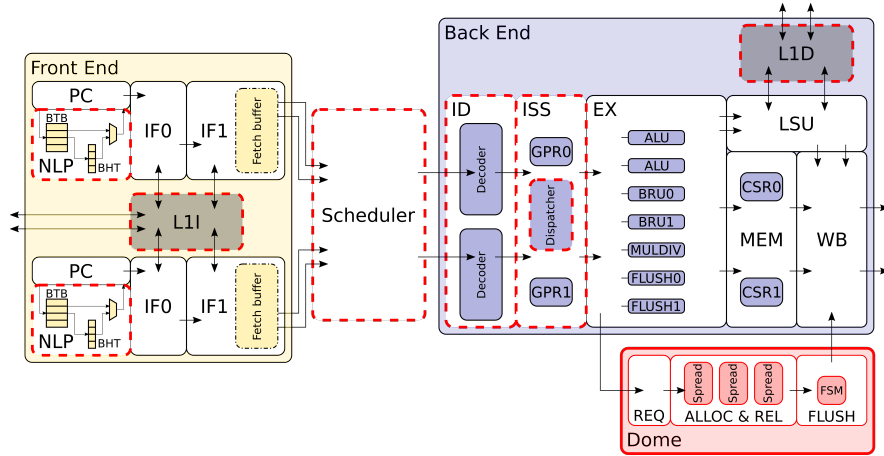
Front End

PC

BTB

NLP

BHT

IF0

IF1

Fetch buffer

L1I

PC

BTB

NLP

BHT

IF0

IF1

Fetch buffer

Scheduler

Back End

L1D

ID

Decoder

Decoder

ISS

GPR0

Dispatcher

GPR1

EX

ALU

ALU

BRU0

BRU1

MULDIV

FLUSH0

FLUSH1

LSU

CSR0

MEM

CSR1

WB

REQ

Spread

Spread

Spread

ALLOC & REL

FSM

FLUSH

Dome